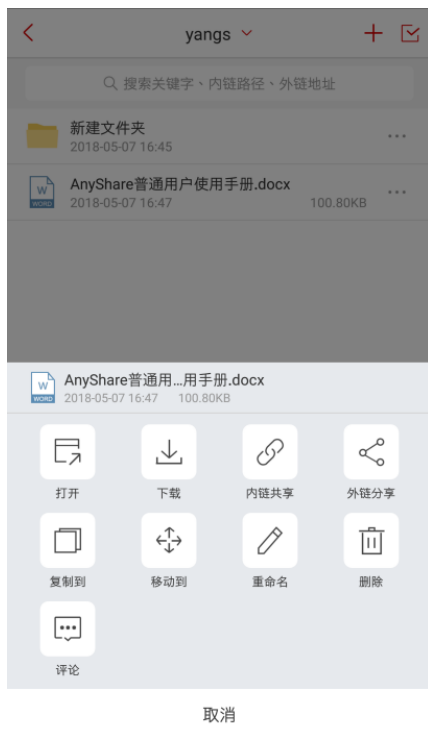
yangs

搜索关键字、内链路径、外链地址

新建文件夹
2018-05-07 16:45

AnyShare普通用户使用手册.docx
2018-05-07 16:47 100.80KB

AnyShare普通用...用手册.docx
2018-05-07 16:47 100.80KB

打开
下载
内链共享
外链分享
复制到
移动到
重命名
删除
评论

取消